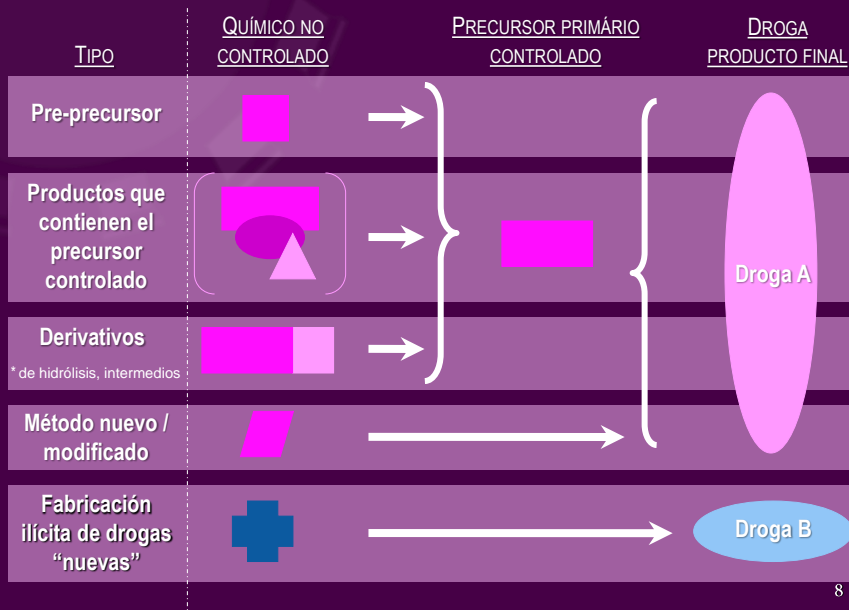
TIPO

QUÍMICO NO CONTROLADO

PRECURSOR PRIMÁRIO CONTROLADO

DROGA PRODUCTO FINAL

Pre-precursor

Productos que contienen el precursor controlado

Derivativos

* de hidrólisis, intermedios

Método nuevo / modificado

Fabricación ilícita de drogas “nuevas”

Droga A

Droga B

8